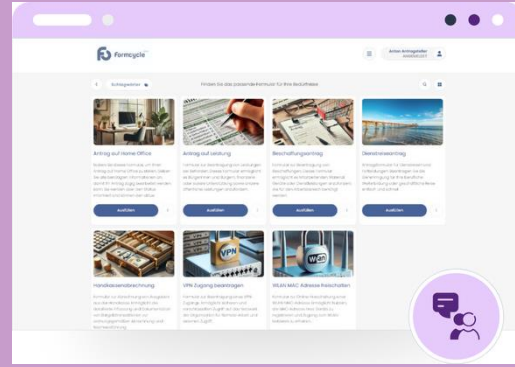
Formcycle

Anton Antragsteller

Antragsteller

Finden Sie das passende Formular für Ihre Bedürfnisse

Antrag auf Home Office

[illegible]

Ausfüllen

Antrag auf Leistung

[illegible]

Ausfüllen

Beschaffungsantrag

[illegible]

Ausfüllen

Dienstreiseantrag

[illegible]

Ausfüllen

Handkassenabrechnung

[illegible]

VPN Zugang beantragen

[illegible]

VPN

WLAN MAC Adresse freischalten

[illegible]

Wi-Fi